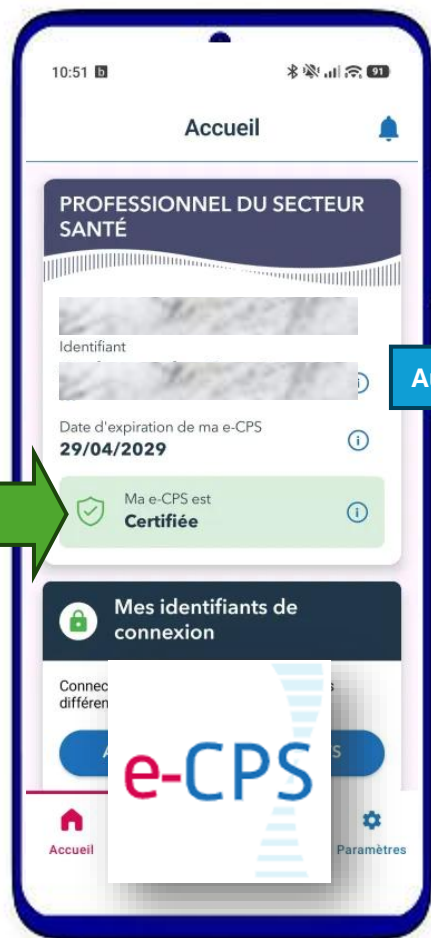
10:51

Accueil

PROFESSIONNEL DU SECTEUR SANTÉ

Identifiant

A

Date d'expiration de ma e-CPS
29/04/2029

Ma e-CPS est
Certifiée

Mes identifiants de connexion

Connec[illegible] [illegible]s
différen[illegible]

A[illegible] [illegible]S

e-CPS

Accueil

Paramètres